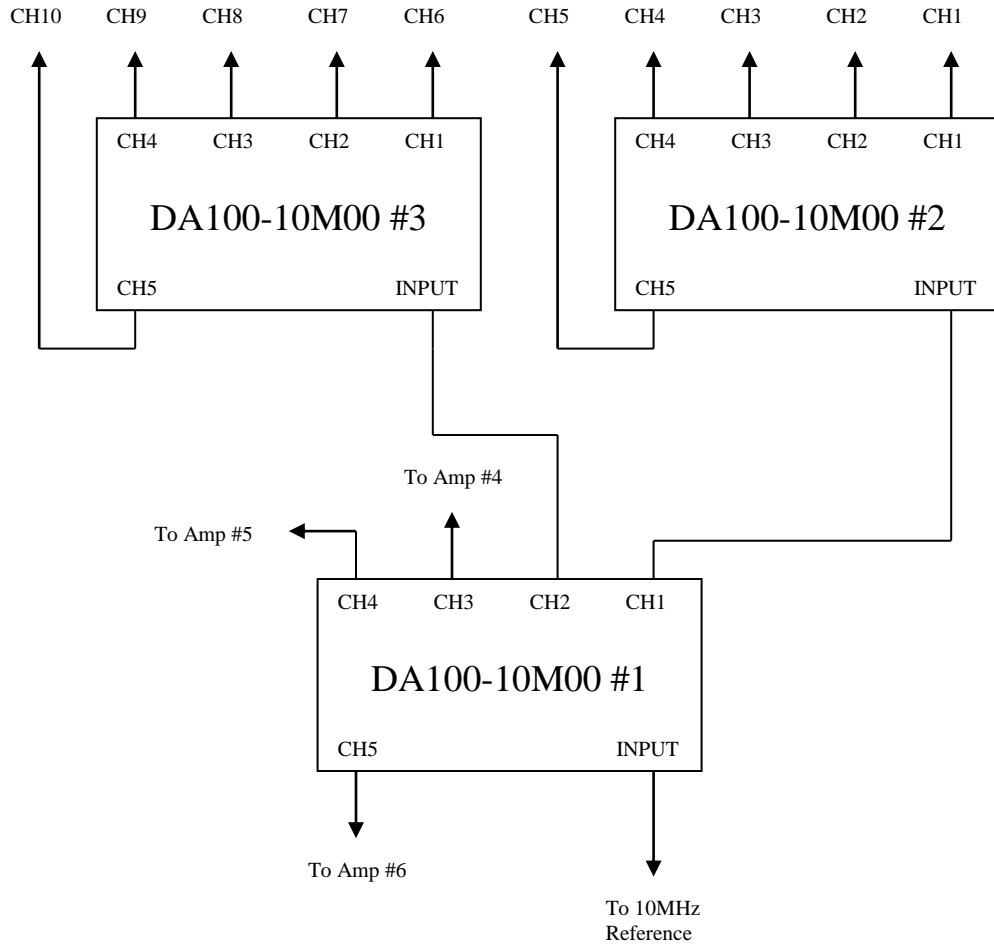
CH10 CH9 CH8 CH7 CH6

CH5 CH4 CH3 CH2 CH1

CH4 CH3 CH2 CH1

DA100-10M00 #3

CH5 INPUT

CH4 CH3 CH2 CH1

DA100-10M00 #2

CH5 INPUT

To Amp #4

To Amp #5

CH4 CH3 CH2 CH1

DA100-10M00 #1

CH5 INPUT

To Amp #6

To 10MHz Reference